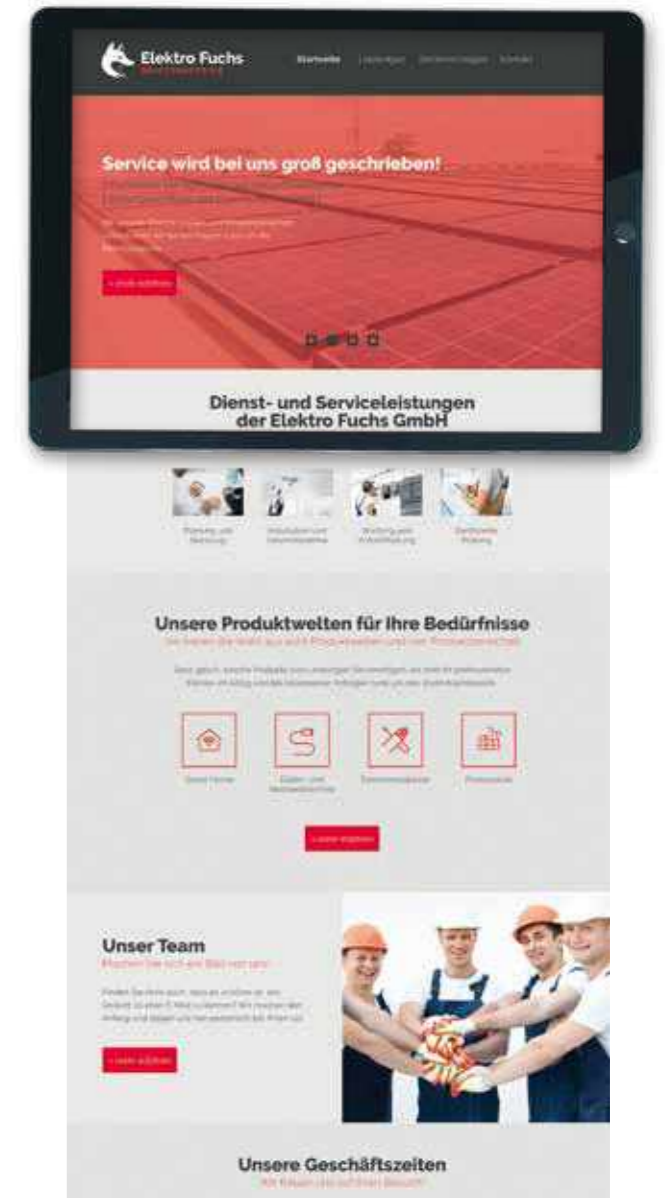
Elektro Fuchs

Startseite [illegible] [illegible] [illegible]

Service wird bei uns groß geschrieben!

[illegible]

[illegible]

Dienst- und Serviceleistungen der Elektro Fuchs GmbH

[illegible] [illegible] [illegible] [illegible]

Unsere Produktwelten für Ihre Bedürfnisse

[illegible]

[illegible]

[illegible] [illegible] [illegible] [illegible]

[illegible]

Unser Team

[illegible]

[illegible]

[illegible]

Unsere Geschäftszeiten

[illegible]